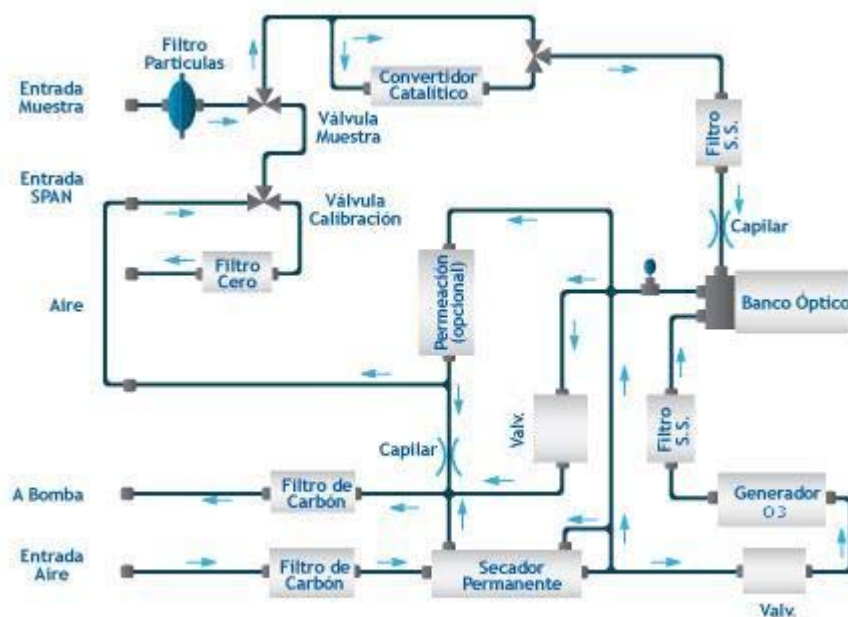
Filtro Particulas

Entrada Muestra

Convertidor Catalitico

Válvula Muestra

Filtro S.S.

Entrada SPAN

Válvula Calibración

Capilar

Filtro Cero

Permeación (opcional)

Aire

Banco Óptico

Valv.

Filtro S.S.

Capilar

A Bomba

Filtro de Carbón

Generador O 3

Entrada Aire

Filtro de Carbón

Secador Permanente

Valv.